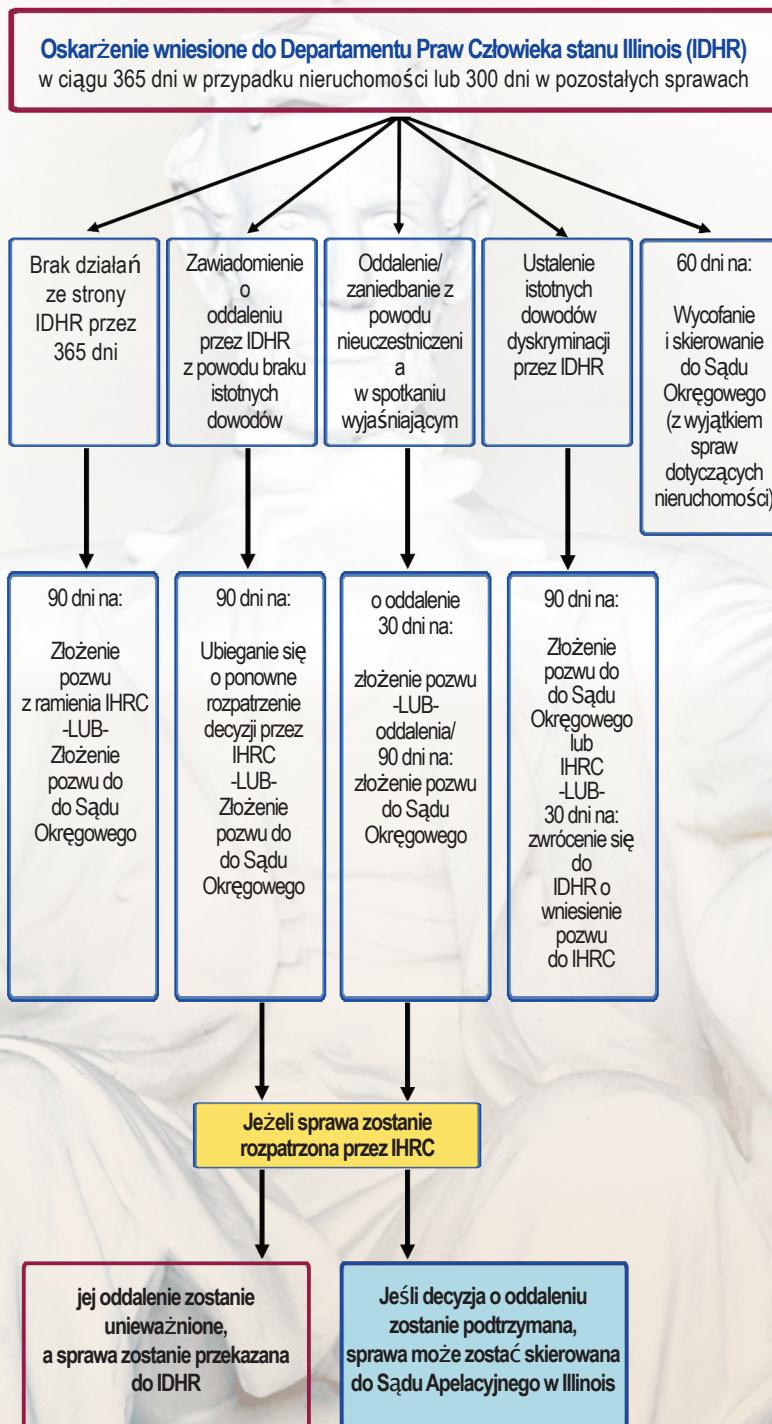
Oskarżenie wniesione do Departamentu Praw Człowieka stanu Illinois (IDHR)
w ciągu 365 dni w przypadku nieruchomości lub 300 dni w pozostałych sprawach

Brak działań ze strony IDHR przez 365 dni

Zawiadomienie o oddaleniu przez IDHR z powodu braku istotnych dowodów

Oddalenie/ zaniedbanie z powodu nieuczestniczeni a w spotkaniu wyjaśniającym

Ustalenie istotnych dowodów dyskryminacji przez IDHR

60 dni na:

Wycofanie i skierowanie do Sądu Okręgowego (z wyjątkiem spraw dotyczących nieruchomości)

90 dni na:

Złożenie pozwu z ramienia IHRC -LUB- Złożenie pozwu do do Sądu Okręgowego

90 dni na:

Ubieganie się o ponowne rozpatrzenie decyzji przez IHRC -LUB- Złożenie pozwu do do Sądu Okręgowego

o oddalenie 30 dni na:

złożenie pozwu -LUB- oddalenia/ 90 dni na: złożenie pozwu do Sądu Okręgowego

90 dni na:

Złożenie pozwu do do Sądu Okręgowego lub IHRC -LUB- 30 dni na: zwrócenie się do IDHR o wniesienie pozwu do IHRC

Jeżeli sprawa zostanie rozpatrzona przez IHRC

jej oddalenie zostanie unieważnione, a sprawa zostanie przekazana do IDHR

Jeśli decyzja o oddaleniu zostanie podtrzymana, sprawa może zostać skierowana do Sądu Apelacyjnego w Illinois